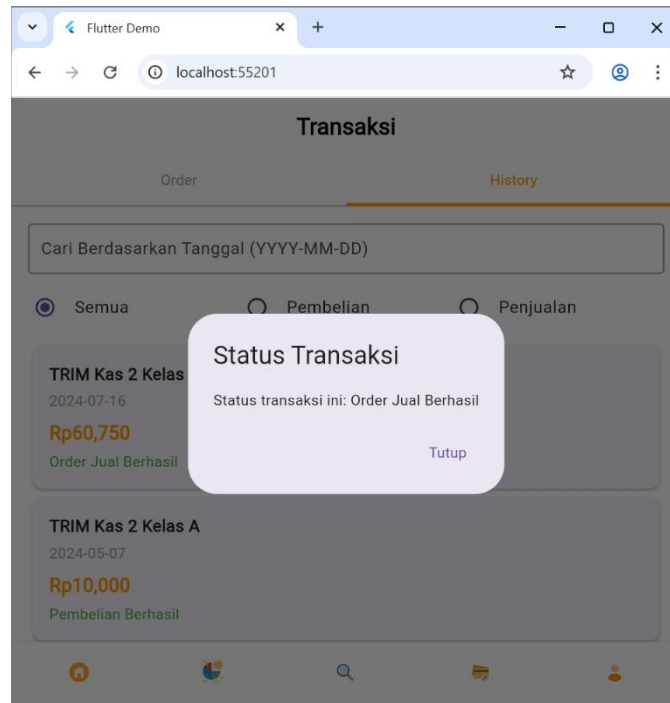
Flutter Demo
localhost:55201

Transaksi

Order

History

Cari Berdasarkan Tanggal (YYYY-MM-DD)

Semua

Pembelian

Penjualan

TRIM Kas 2 Kelas
2024-07-16
Rp60,750
Order Jual Berhasil

Status Transaksi

Status transaksi ini: Order Jual Berhasil

Tutup

TRIM Kas 2 Kelas A
2024-05-07
Rp10,000
Pembelian Berhasil